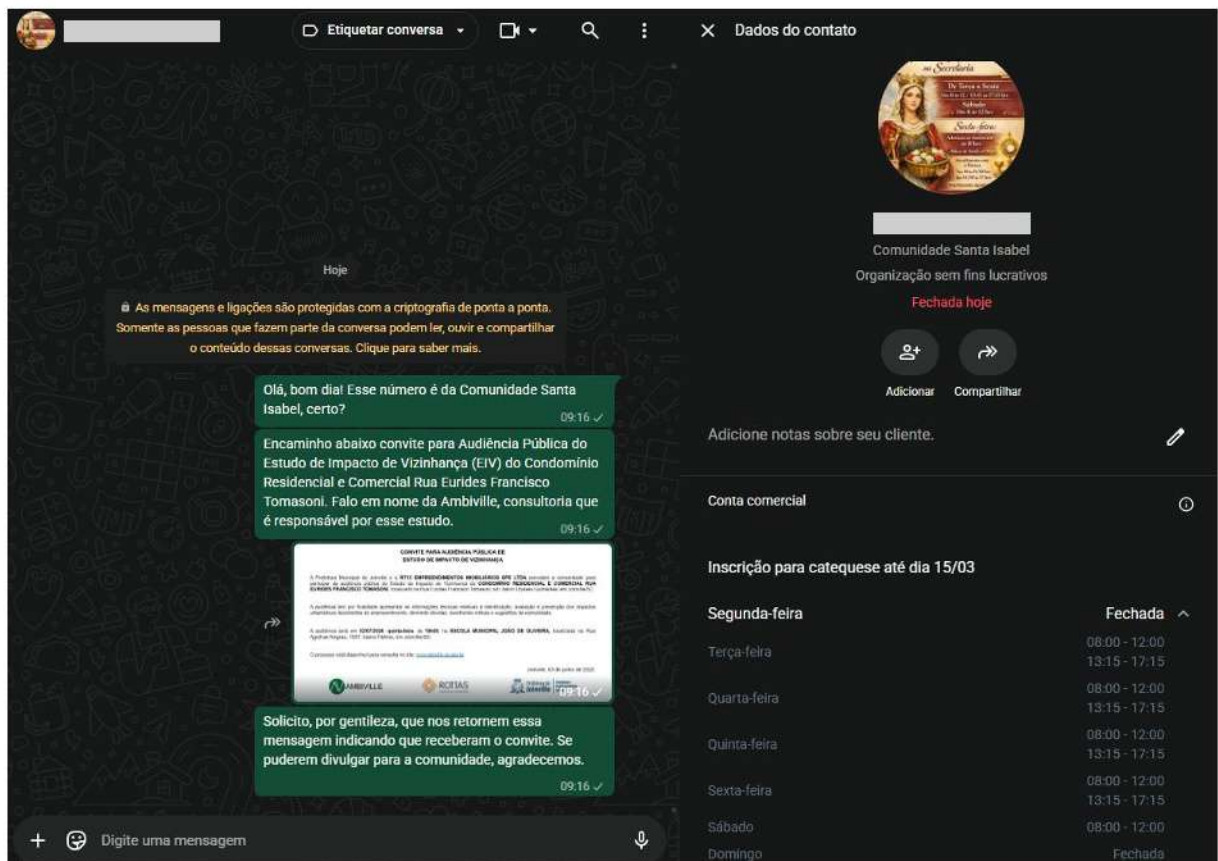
Etiquetar conversa

Hoje

As mensagens e ligações são protegidas com a criptografia de ponta a ponta. Somente as pessoas que fazem parte da conversa podem ler, ouvir e compartilhar o conteúdo dessas conversas. Clique para saber mais.

Olá, bom dia! Esse número é da Comunidade Santa Isabel, certo?
09:16

Encaminho abaixo convite para Audiência Pública do Estudo de Impacto de Vizinhança (EIV) do Condomínio Residencial e Comercial Rua Eurides Francisco Tomasoni. Falo em nome da Ambiville, consultoria que é responsável por esse estudo.
09:16

CONVITE PARA AUDIÊNCIA PÚBLICA DE ESTUDO DE IMPACTO DE VIZINHANÇA
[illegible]
AMBIVILLE ROTTAS Joinville
09:16

Solicito, por gentileza, que nos retornem essa mensagem indicando que receberam o convite. Se puderem divulgar para a comunidade, agradecemos.
09:16

Digite uma mensagem

Dados do contato

Comunidade Santa Isabel
Organização sem fins lucrativos
Fechada hoje

Adicionar
Compartilhar

Adicione notas sobre seu cliente.

Conta comercial

Inscrição para catequese até dia 15/03

| Segunda-feira | Fechada |
|---|---|
| Terça-feira | 08:00 - 12:00 13:15 - 17:15 |
| Quarta-feira | 08:00 - 12:00 13:15 - 17:15 |
| Quinta-feira | 08:00 - 12:00 13:15 - 17:15 |
| Sexta-feira | 08:00 - 12:00 13:15 - 17:15 |
| Sábado | 08:00 - 12:00 |
| Domingo | Fechada |